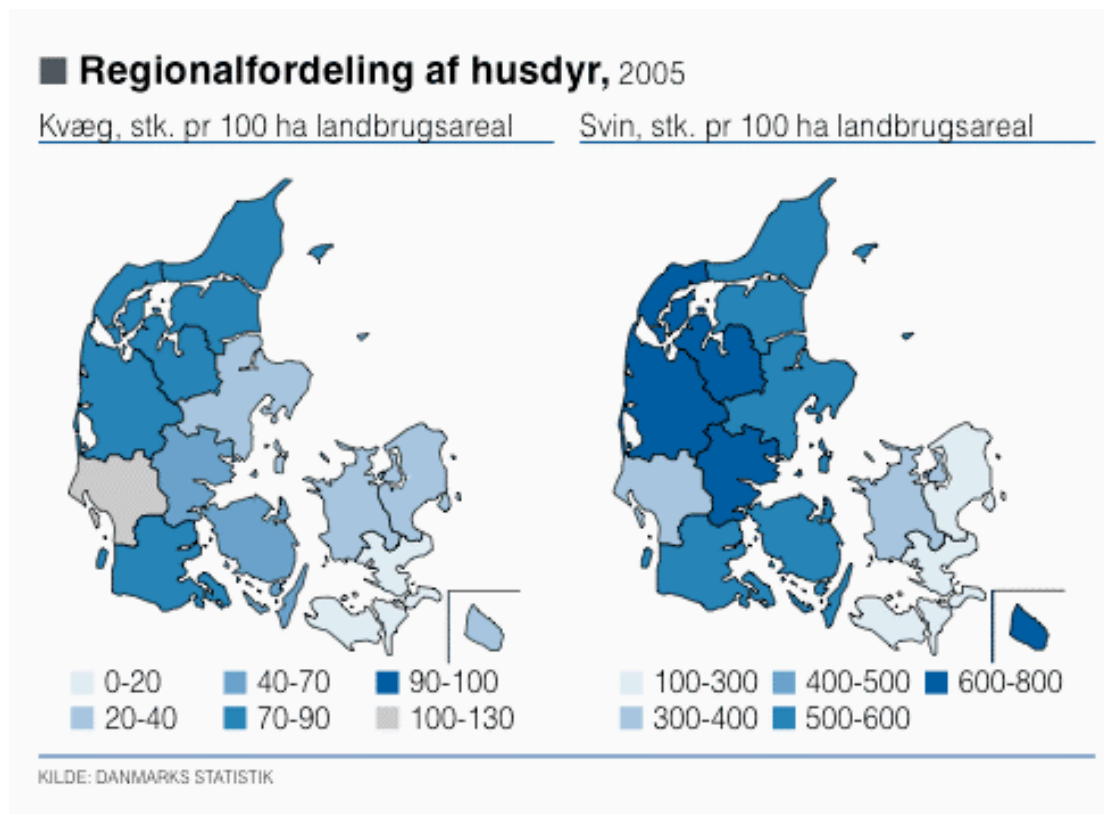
Regionalfordeling af husdyr, 2005

Kvæg, stk. pr 100 ha landbrugsareal

0-20
20-40
40-70
70-90
90-100
100-130

Svin, stk. pr 100 ha landbrugsareal

100-300
300-400
400-500
500-600
600-800

KILDE: DANMARKS STATISTIK